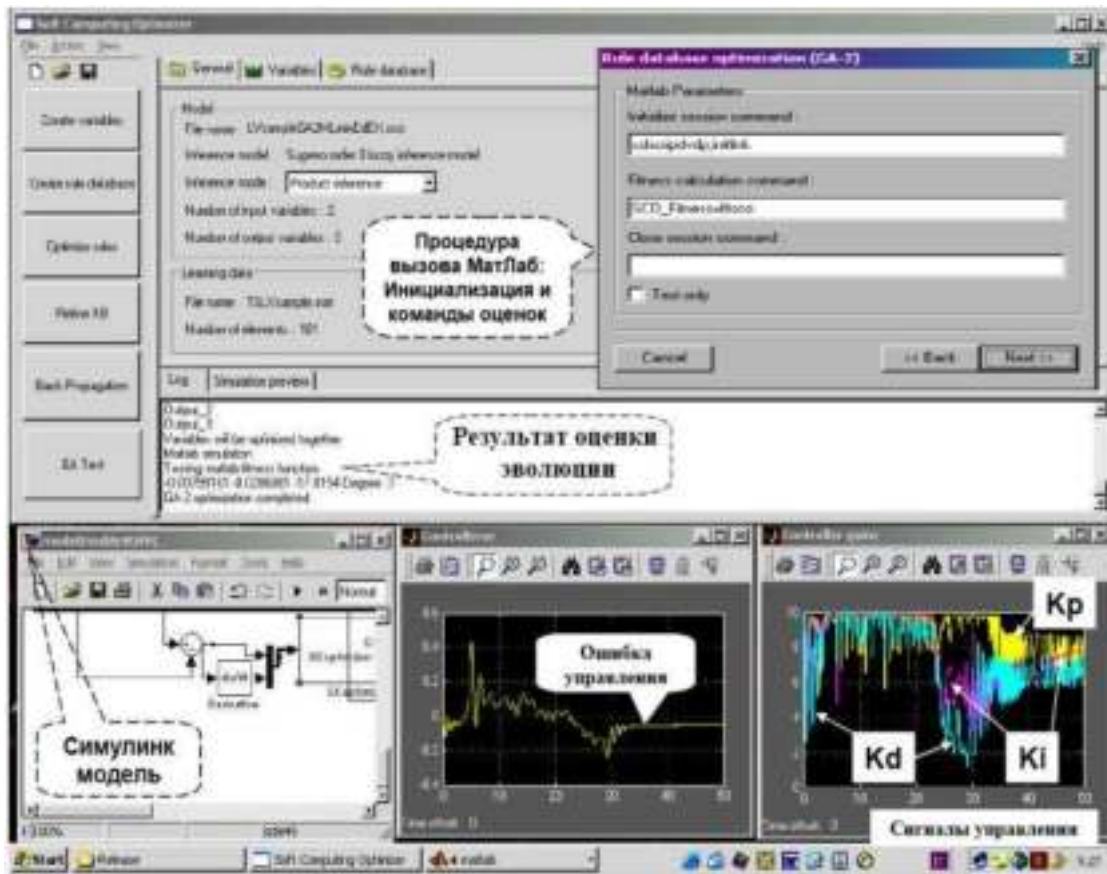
Soft Computing Optimizer

File Action View

Create variables

Create rule database

Optimize rules

Refine KB

Back Propagation

Kit Test

General | Variables | Rule database

Model

File name: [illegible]

Inference model: Sugeno order 0 fuzzy inference model

Inference mode: Product inference

Number of input variables: 2

Number of output variables: 3

Learning data

File name: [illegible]

Number of elements: 101

Процедура вызова МатЛаб: Инициализация и команды оценок

Rule database optimization (GA-2)

Matlab Parameters

Initialize session command:

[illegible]

Fitness calculation command:

SCO_Fitness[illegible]

Close session command:

Test only

Cancel

<< Back

Next >>

Log | Simulation preview

Output_2
Output_3
Variables will be optimized together
Matlab simulation
Testing matlab fitness function
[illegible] Degree
GA-2 optimization completed

Результат оценки эволюции

Controlleror

Ошибка управления

Controller gains

Kp

Kd

Ki

Сигналы управления

Симулинк модель

Start

Soft Computing Optimizer

matlab